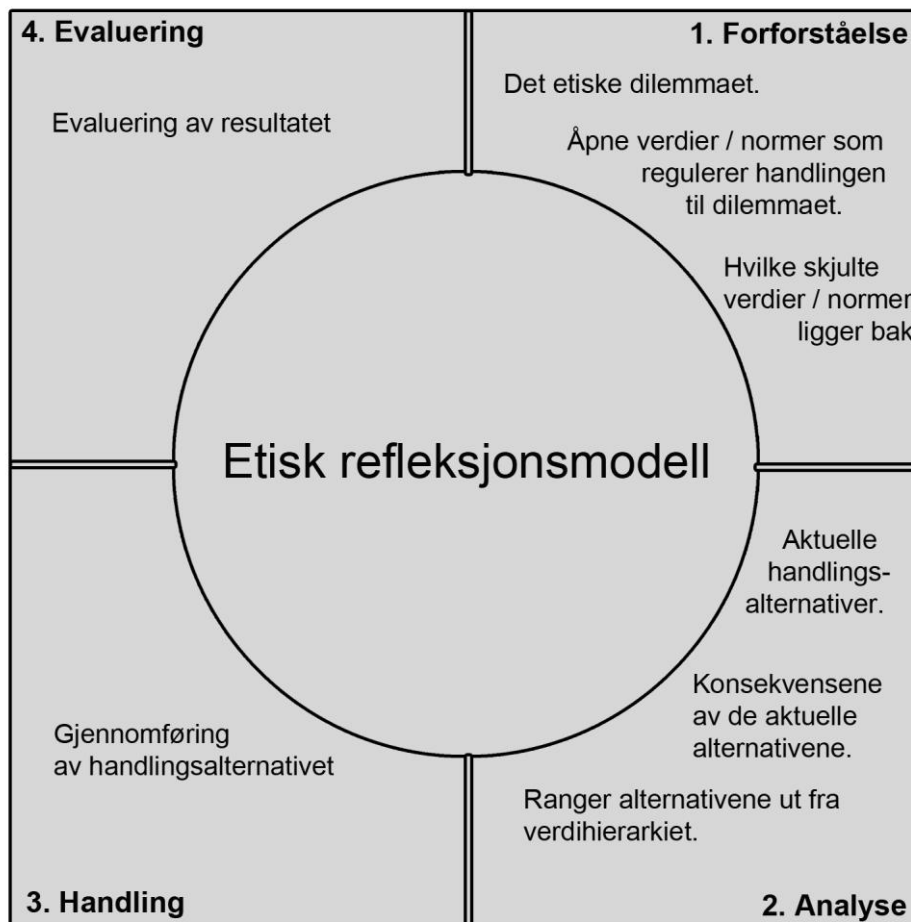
4. Evaluering

Evaluering av resultatet

1. Forforståelse

Det etiske dilemmaet.

Åpne verdier / normer som regulerer handlingen til dilemmaet.

Hvilke skjulte verdier / normer ligger bak

Etisk refleksjonsmodell

Aktuelle handlingsalternativer.

Konsekvensene av de aktuelle alternativene.

Ranger alternativene ut fra verdihierarkiet.

Gjennomføring av handlingsalternativet

3. Handling

2. Analyse